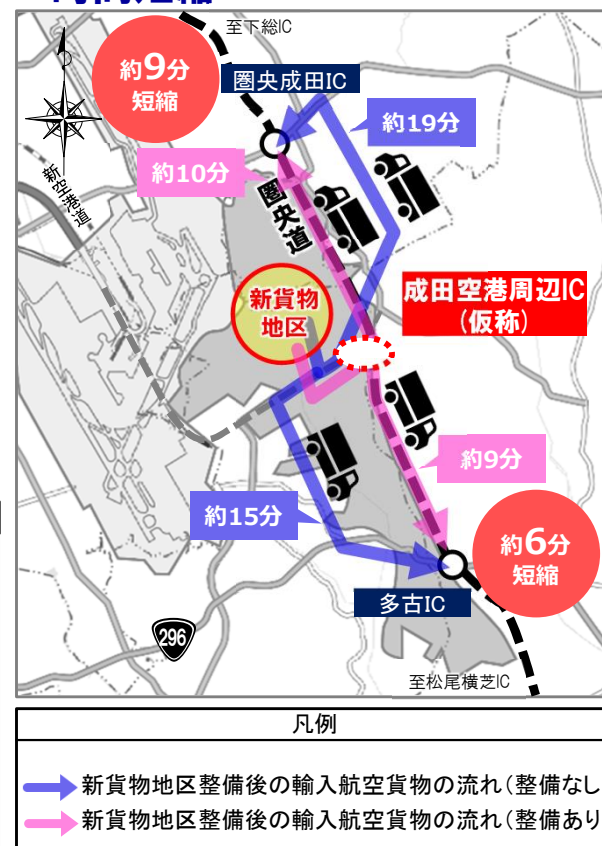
至下総IC

約9分
短縮

圏央成田IC

約19分

約10分

新空港道

圏央道

新貨物
地区

成田空港周辺IC
（仮称）

約9分

約15分

約6分
短縮

多古IC

296

至松尾横芝IC

凡例

新貨物地区整備後の輸入航空貨物の流れ（整備なし

新貨物地区整備後の輸入航空貨物の流れ（整備あり